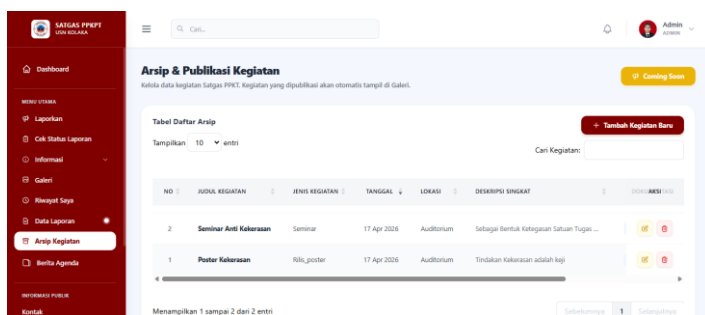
SATGAS PPKPT
USN KOLAKA

Cari...

Admin
ADMIN

Dashboard

MENU UTAMA

Laporkan

Cek Status Laporan

Informasi

Galeri

Riwayat Saya

Data Laporan

Arsip Kegiatan

Berita Agenda

INFORMASI PUBLIK

Kontak

Arsip & Publikasi Kegiatan

Kelola data kegiatan Satgas PPKT. Kegiatan yang dipublikasi akan otomatis tampil di Galeri.

Coming Soon

Tabel Daftar Arsip

+ Tambah Kegiatan Baru

Tampilkan 10 entri

Cari Kegiatan:

| NO | JUDUL KEGIATAN | JENIS KEGIATAN | TANGGAL | LOKASI | DESKRIPSI SINGKAT | DOKUMEN | AKSI |
|---|---|---|---|---|---|---|---|
| 2 | Seminar Anti Kekerasan | Seminar | 17 Apr 2026 | Auditorium | Sebagai Bentuk Ketegasan Satuan Tugas ... | | |
| 1 | Poster Kekerasan | Rilis_poster | 17 Apr 2026 | Auditorium | Tindakan Kekerasan adalah keji | | |

Menampilkan 1 sampai 2 dari 2 entri

Sebelumnya 1 Selanjutnya